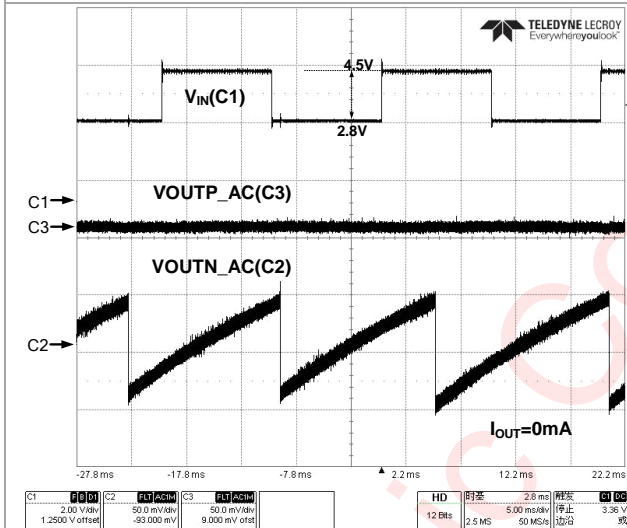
TELEDYNE LECROY
Everywhereyoulook

4.5V
$V_{IN}$(C1)
2.8V

C1
VOUTP_AC(C3)
C3

VOUTN_AC(C2)

C2

$I_{OUT}$=0mA

-27.8 ms
-17.8 ms
-7.8 ms
2.2 ms
12.2 ms
22.2 ms

C1 F B D1
2.00 V/div
1.2500 V offset

C2 FLT AC1M
50.0 mV/div
-93.000 mV

C3 FLT AC1M
50.0 mV/div
9.000 mV ofst

HD
12 Bits

时基 2.8 ms
5.00 ms/div
2.5 MS 50 MS/s

触发 C1 DC
停止 3.36 V
边沿 或